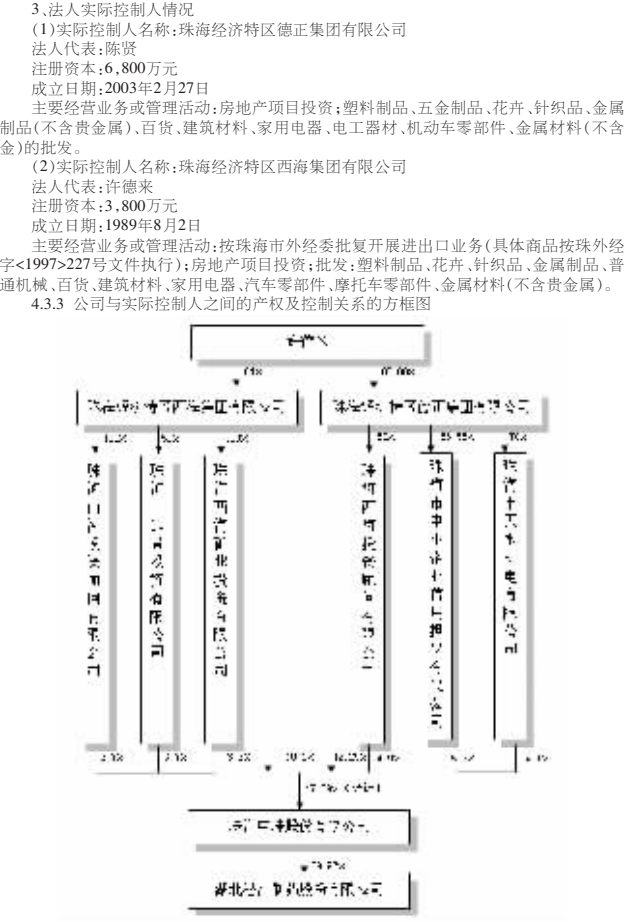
3、法人实际控制人情况

（1）实际控制人名称：珠海经济特区德正集团有限公司

法人代表：陈贤

注册资本：6,800万元

成立日期：2003年2月27日

主要经营业务或管理活动：房地产项目投资；塑料制品、五金制品、花卉、针织品、金属制品（不含贵金属）、百货、建筑材料、家用电器、电工器材、机动车零部件、金属材料（不含金）的批发。

（2）实际控制人名称：珠海经济特区西海集团有限公司

法人代表：许德来

注册资本：3,800万元

成立日期：1989年8月2日

主要经营业务或管理活动：按珠海市外经委批复开展进出口业务（具体商品按珠外经字<1997>227号文件执行）；房地产项目投资；批发：塑料制品、花卉、针织品、金属制品、普通机械、百货、建筑材料、家用电器、汽车零部件、摩托车零部件、金属材料（不含贵金属）。

4.3.3 公司与实际控制人之间的产权及控制关系的方框图

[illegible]

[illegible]

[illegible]

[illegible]